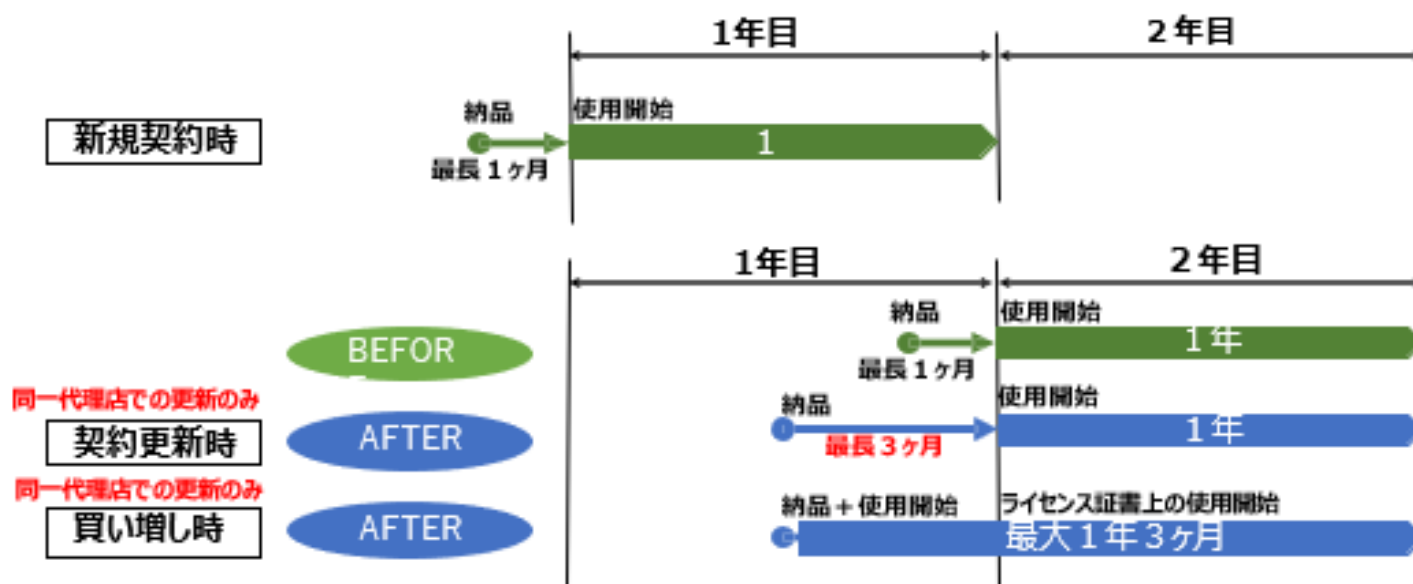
1年目

2年目

新規契約時

納品

最長１ヶ月

使用開始

1

1年目

2年目

納品

使用開始

BEFOR

最長１ヶ月

1年

同一代理店での更新のみ

納品

使用開始

契約更新時

AFTER

最長３ヶ月

1年

同一代理店での更新のみ

納品＋使用開始

ライセンス証書上の使用開始

買い増し時

AFTER

最大１年３ヶ月